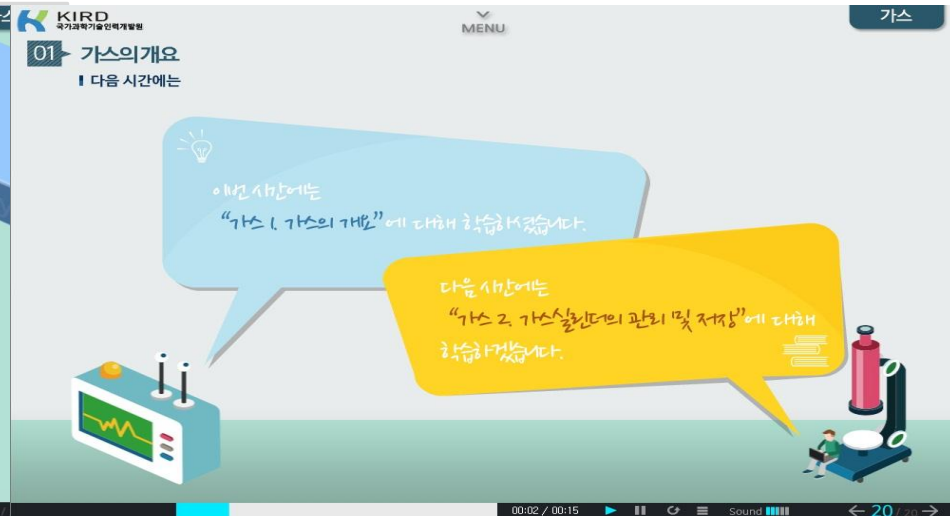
KIRD
국가과학기술인력개발원

MENU

가스

01 가스의개요
다음 시간에는

이번 시간에는
"가스 1. 가스의 개요"에 대해 학습하셨습니다.

다음 시간에는
"가스 2. 가스실린더의 관리 및 저장"에 대해 학습하겠습니다.

00:02 / 00:15

Sound

20 / 20